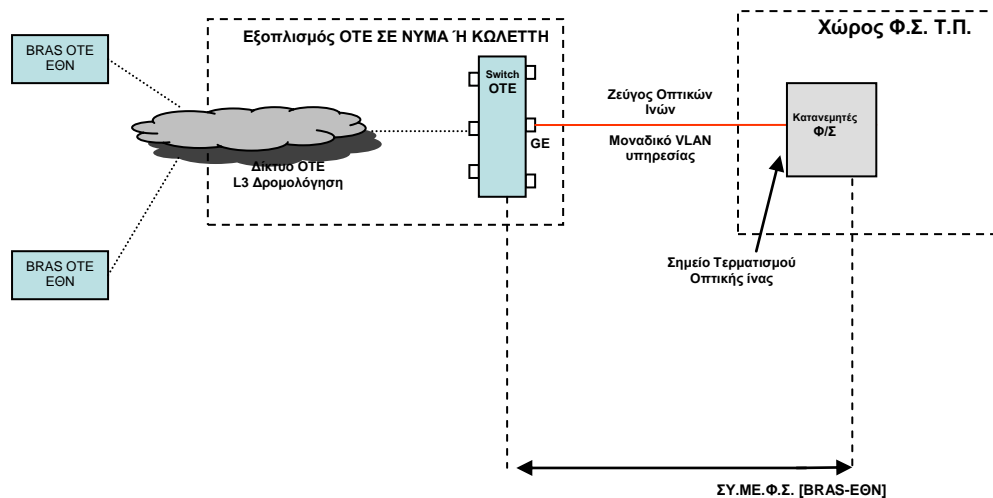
Εξοπλισμός ΟΤΕ ΣΕ ΝΥΜΑ Ή ΚΩΛΕΤΤΗ

Χώρος Φ.Σ. Τ.Π.

BRAS OTE ΕΘΝ

BRAS OTE ΕΘΝ

Δίκτυο ΟΤΕ
L3 Δρομολόγηση

Switch
OTE

GE

Ζεύγος Οπτικών Ινών

Μοναδικό VLAN υπηρεσίας

Κατανεμητές
Φ/Σ

Σημείο Τερματισμού Οπτικής ίνας

ΣΥ.ΜΕ.Φ.Σ. [BRAS-ΕΘΝ]